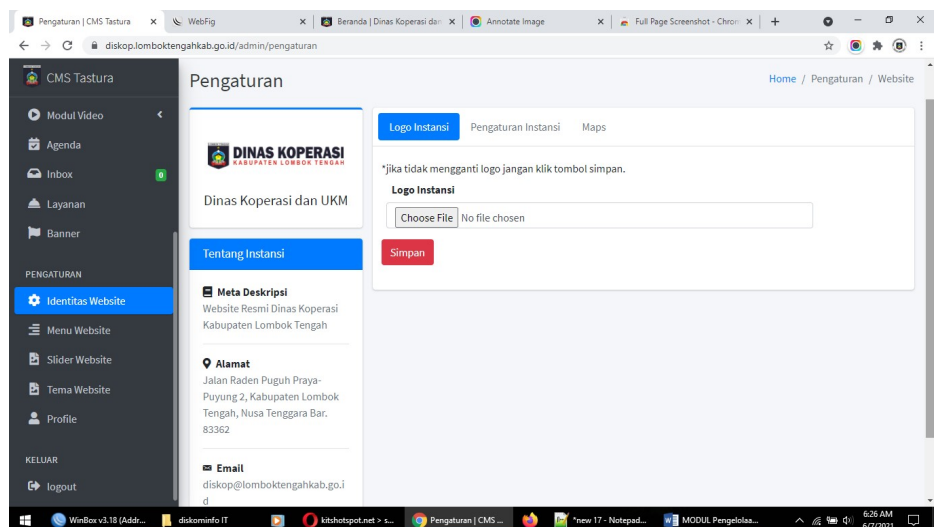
Pengaturan | CMS Tastura × WebFig × Beranda | Dinas Koperasi dan × Annotate Image × Full Page Screenshot - Chrom × +

diskop.lomboktengahkab.go.id/admin/pengaturan

CMS Tastura

Pengaturan

Home / Pengaturan / Website

Modul Video
Agenda
Inbox 0
Layanan
Banner

PENGATURAN
Identitas Website
Menu Website
Slider Website
Tema Website
Profile

KELUAR
logout

DINAS KOPERASI
KABUPATEN LOMBOK TENGAH

Dinas Koperasi dan UKM

Tentang Instansi

Meta Deskripsi
Website Resmi Dinas Koperasi Kabupaten Lombok Tengah

Alamat
Jalan Raden Puguh Praya-Puyung 2, Kabupaten Lombok Tengah, Nusa Tenggara Bar. 83362

Email
diskop@lomboktengahkab.go.id

Logo Instansi   Pengaturan Instansi   Maps

*jika tidak mengganti logo jangan klik tombol simpan.

Logo Instansi

Choose File No file chosen

Simpan

WinBox v3.18 (Addr... diskominfo IT kitshotspot.net > s... Pengaturan | CMS ... *new 17 - Notepad... MODUL Pengelolaa... 6:26 AM 6/7/2021